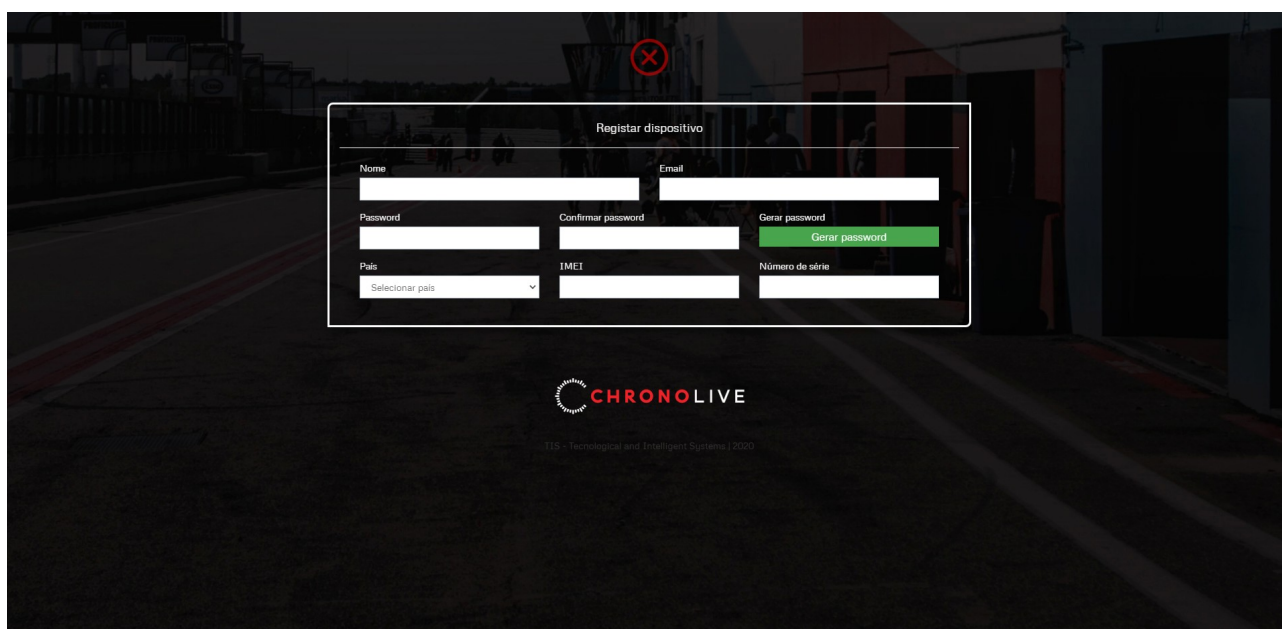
Registar dispositivo

Nome

Email

Password

Confirmar password

Gerar password

Gerar password

Pais

Selecionar pais

IMEI

Número de série

CHRONOLIVE

TIS - Tecnological and Intelligent Systems | 2020